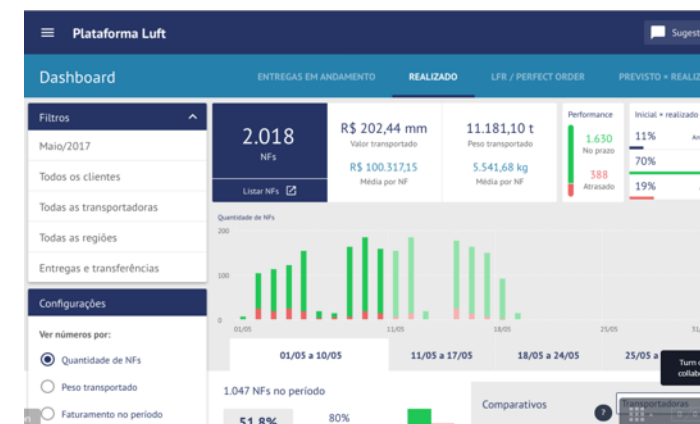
Plataforma Luft

Sugest

Dashboard

ENTREGAS EM ANDAMENTO

REALIZADO

LFR / PERFECT ORDER

PREVISTO × REALIZ

Filtros

Maio/2017

Todos os clientes

Todas as transportadoras

Todas as regiões

Entregas e transferências

Configurações

Ver números por:

Quantidade de NFs

Peso transportado

Faturamento no período

2.018
NFs

Listar NFs

R$ 202,44 mm
Valor transportado

R$ 100.317,15
Média por NF

11.181,10 t
Peso transportado

5.541,68 kg
Média por NF

Performance

1.630
No prazo

388
Atrasado

Inicial × realizado

11%

70%

19%

Quantidade de NFs

200

100

0

01/05

11/05

18/05

25/05

31

01/05 a 10/05

11/05 a 17/05

18/05 a 24/05

25/05 a

1.047 NFs no período

51,8%

80%

Comparativos

Transportadoras

Turn o
collab